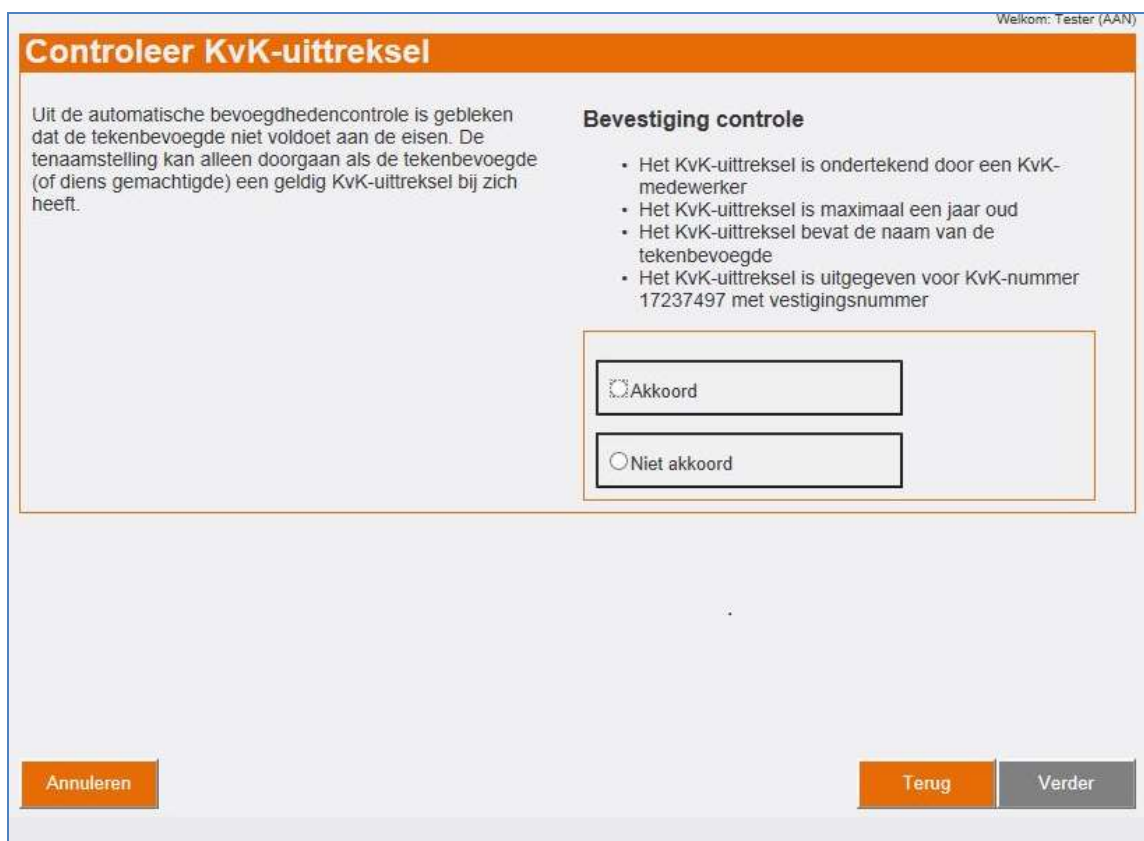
Welkom: Tester (AAN)

Controleer KvK-uittreksel

Uit de automatische bevoegdhedencontrole is gebleken dat de tekenbevoegde niet voldoet aan de eisen. De tenaamstelling kan alleen doorgaan als de tekenbevoegde (of diens gemachtigde) een geldig KvK-uittreksel bij zich heeft.

Bevestiging controle

- Het KvK-uittreksel is ondertekend door een KvK-medewerker
- Het KvK-uittreksel is maximaal een jaar oud
- Het KvK-uittreksel bevat de naam van de tekenbevoegde
- Het KvK-uittreksel is uitgegeven voor KvK-nummer 17237497 met vestigingsnummer

Akkoord

Niet akkoord

Annuleren

Terug

Verder